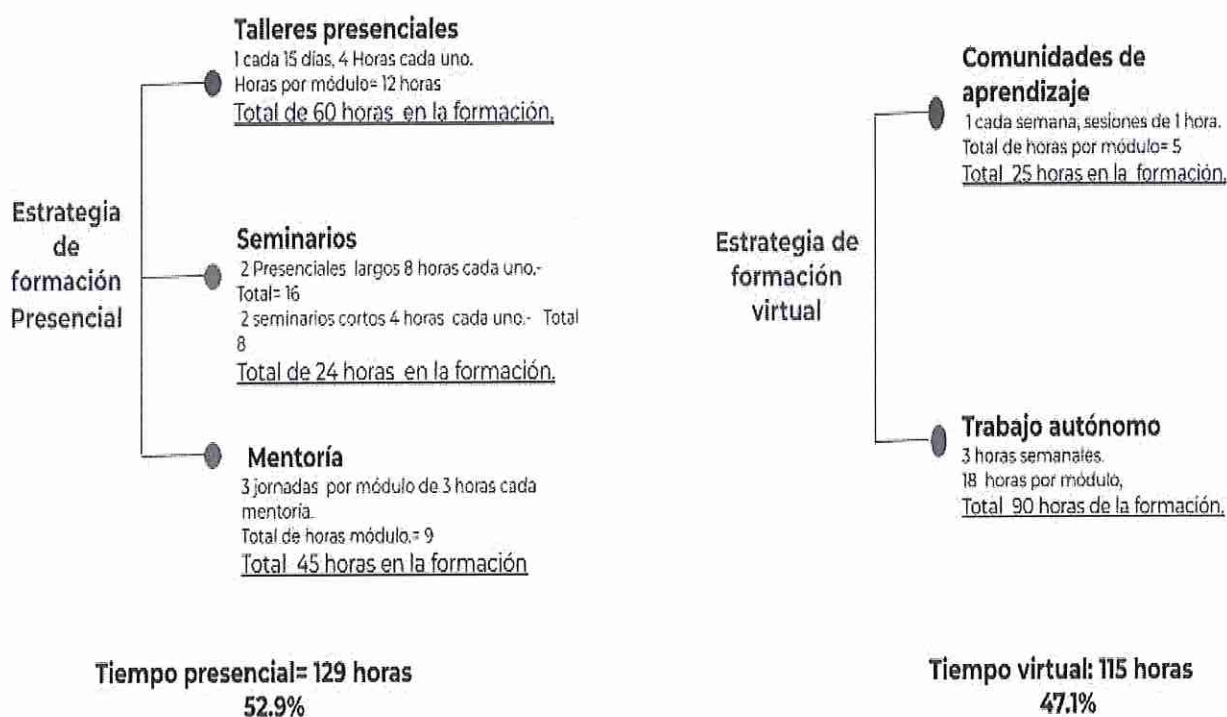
Estrategia de formación Presencial

Talleres presenciales
1 cada 15 días, 4 Horas cada uno.
Horas por módulo= 12 horas
Total de 60 horas en la formación.

Seminarios
2 Presenciales largos 8 horas cada uno.- Total= 16
2 seminarios cortos 4 horas cada uno.- Total 8
Total de 24 horas en la formación.

Mentoría
3 jornadas por módulo de 3 horas cada mentoria.
Total de horas módulo.= 9
Total 45 horas en la formación

Tiempo presencial= 129 horas
52.9%

Estrategia de formación virtual

Comunidades de aprendizaje
1 cada semana, sesiones de 1 hora.
Total de horas por módulo= 5
Total 25 horas en la formación.

Trabajo autónomo
3 horas semanales.
18 horas por módulo,
Total 90 horas de la formación.

Tiempo virtual: 115 horas
47.1%